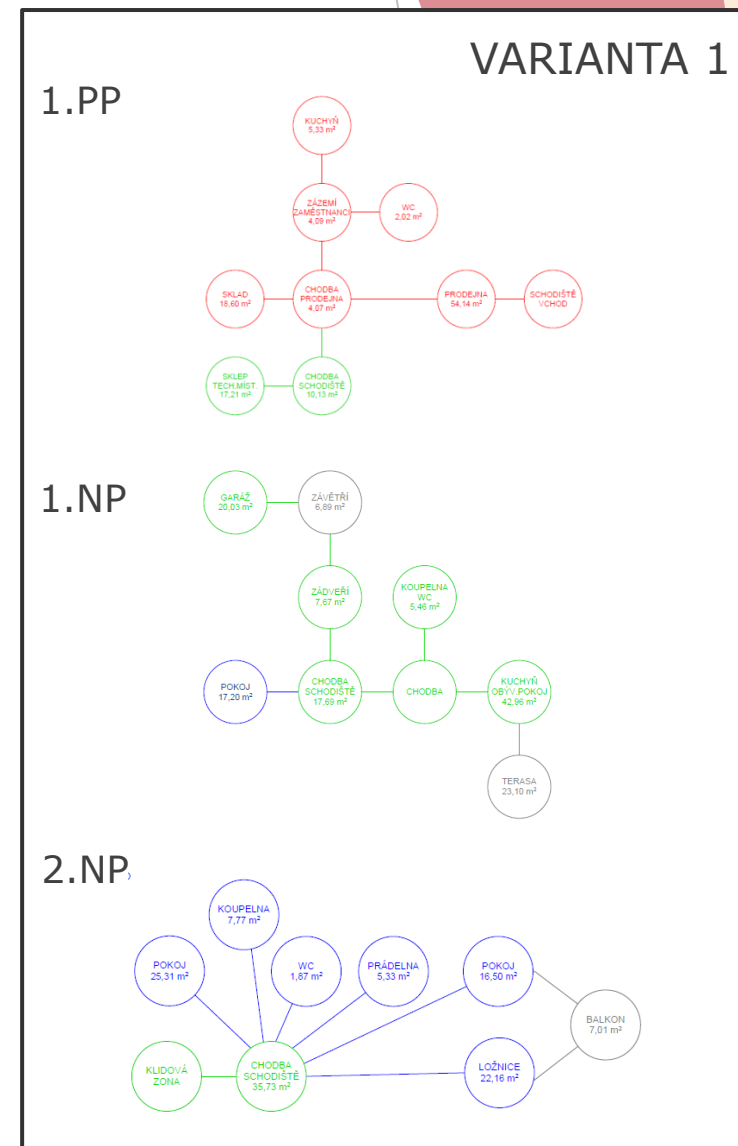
VARIANTA 1

1.PP

KUCHYŇ
5,33 m²

ZÁZEMÍ
ZAMĚSTNANCI
4,09 m²

WC
2,02 m²

SKLAD
18,60 m²

CHODBA
PRODEJNA
4,07 m²

PRODEJNA
54,14 m²

SCHODIŠTĚ
VCHOD

SKLEP
TECH.MÍST.
17,21 m²

CHODBA
SCHODIŠTĚ
10,13 m²

1.NP

GARÁŽ
20,03 m²

ZÁVĚTŘÍ
6,89 m²

ZÁDVEŘÍ
7,67 m²

KOUPELNA
WC
5,46 m²

POKOJ
17,20 m²

CHODBA
SCHODIŠTĚ
17,69 m²

CHODBA

KUCHYŇ
OBYV.POKOJ
42,96 m²

TERASA
23,10 m²

2.NP

KOUPELNA
7,77 m²

POKOJ
25,31 m²

WC
1,87 m²

PRÁDELNA
5,33 m²

POKOJ
16,50 m²

BALKON
7,01 m²

KLIDOVÁ
ZONA

CHODBA
SCHODIŠTĚ
35,73 m²

LOŽNICE
22,16 m²